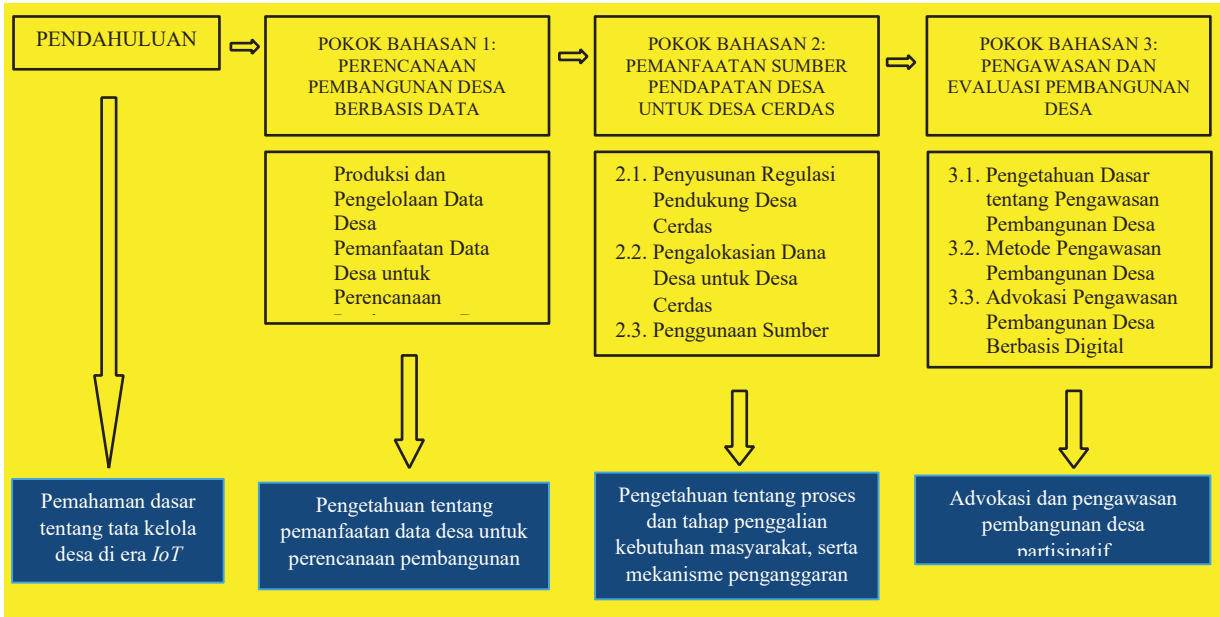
PENDAHULUAN

POKOK BAHASAN 1: PERENCANAAN PEMBANGUNAN DESA BERBASIS DATA

POKOK BAHASAN 2: PEMANFAATAN SUMBER PENDAPATAN DESA UNTUK DESA CERDAS

POKOK BAHASAN 3: PENGAWASAN DAN EVALUASI PEMBANGUNAN DESA

Produksi dan Pengelolaan Data Desa
Pemanfaatan Data Desa untuk Perencanaan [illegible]

2.1. Penyusunan Regulasi Pendukung Desa Cerdas
2.2. Pengalokasian Dana Desa untuk Desa Cerdas
2.3. Penggunaan Sumber

3.1. Pengetahuan Dasar tentang Pengawasan Pembangunan Desa
3.2. Metode Pengawasan Pembangunan Desa
3.3. Advokasi Pengawasan Pembangunan Desa Berbasis Digital

Pemahaman dasar tentang tata kelola desa di era *IoT*

Pengetahuan tentang pemanfaatan data desa untuk perencanaan pembangunan

Pengetahuan tentang proses dan tahap penggalian kebutuhan masyarakat, serta mekanisme penganggaran

Advokasi dan pengawasan pembangunan desa partisipatif